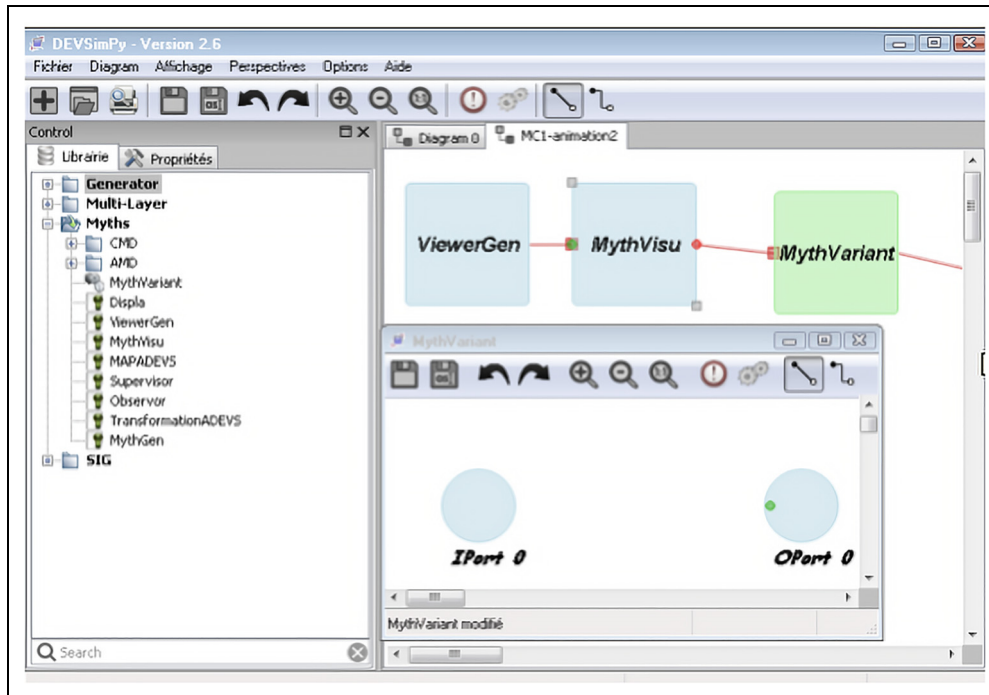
DEVSimPy - Version 2.6

Fichier Diagram Affichage Perspectives Options Aide

Control

Librairie Propriétés

Generator
Multi-Layer
Myths
CMD
AMD
MythVariant
Displa
ViewerGen
MythVisu
MAPADEVS
Supervisor
Observor
TransformationADEVS
MythGen
SIG

Search

Diagram 0 MC1-animation2

ViewerGen MythVisu MythVariant

MythVariant

IPort 0 OPort 0

MythVariant modifié